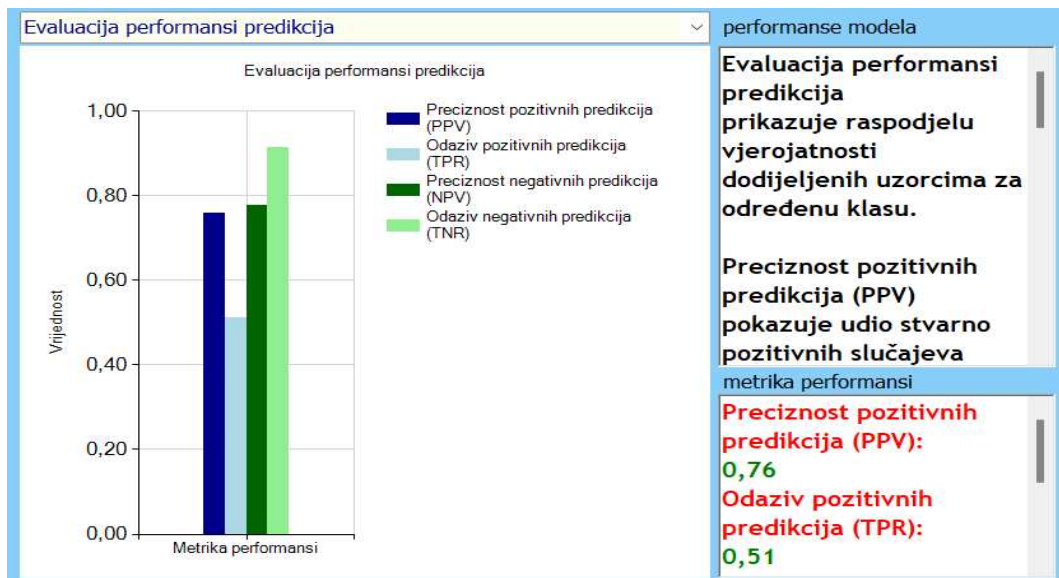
Evaluacija performansi predikcija

Evaluacija performansi predikcija

1,00
0,80
0,60
0,40
0,20
0,00

Vrijednost

Metrika performansi

Preciznost pozitivnih predikcija (PPV)
Odaziv pozitivnih predikcija (TPR)
Preciznost negativnih predikcija (NPV)
Odaziv negativnih predikcija (TNR)

performanse modela

Evaluacija performansi predikcija prikazuje raspodjelu vjerojatnosti dodijeljenih uzorcima za određenu klasu.

Preciznost pozitivnih predikcija (PPV) pokazuje udio stvarno pozitivnih slučajeva

metrika performansi

Preciznost pozitivnih predikcija (PPV):
0,76
Odaziv pozitivnih predikcija (TPR):
0,51